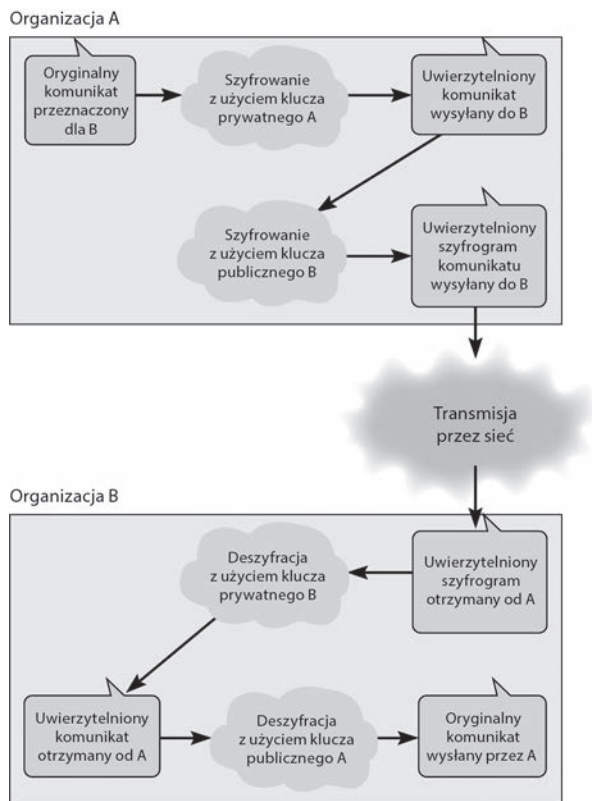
Organizacja A

Oryginalny komunikat przeznaczony dla B

Szyfrowanie z użyciem klucza prywatnego A

Uwierzytelniony komunikat wysyłany do B

Szyfrowanie z użyciem klucza publicznego B

Uwierzytelniony szyfrogram komunikatu wysyłany do B

Transmisja przez sieć

Organizacja B

Deszyfracja z użyciem klucza prywatnego B

Uwierzytelniony szyfrogram otrzymany od A

Uwierzytelniony komunikat otrzymany od A

Deszyfracja z użyciem klucza publicznego A

Oryginalny komunikat wysłany przez A